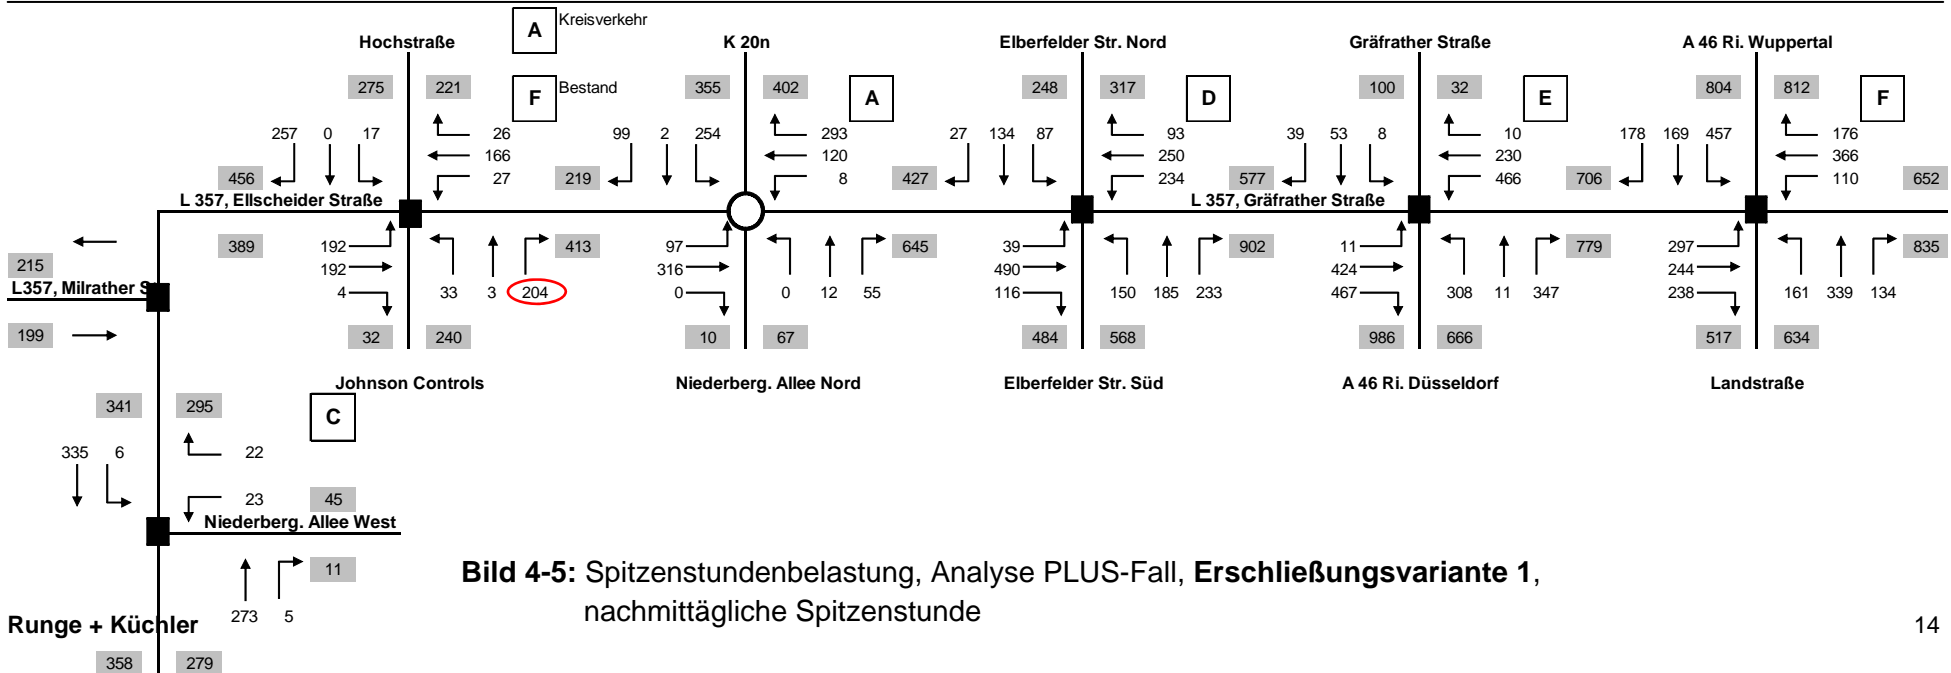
A Kreisverkehr

F Bestand

Hochstraße

275 221

257 0 17

26
166
27

456

L 357, Ellscheider Straße

389

192
192
4

33 3 204

413

32 240

Johnson Controls

K 20n

355 402

A

99 2 254

293
120
8

219

97
316
0

0 12 55

645

10 67

Niederberg. Allee Nord

Elberfelder Str. Nord

248 317

D

27 134 87

93
250
234

427

39
490
116

150 185 233

902

484 568

Elberfelder Str. Süd

Gräfrather Straße

100 32

E

39 53 8

10
230
466

577

L 357, Gräfrather Straße

11
424
467

308 11 347

779

986 666

A 46 Ri. Düsseldorf

A 46 Ri. Wuppertal

804 812

F

178 169 457

176
366
110

706

652

297
244
238

161 339 134

835

517 634

Landstraße

215

L357, Milrather S

199

341 295

C

335 6

22

23

45

Niederberg. Allee West

11

273 5

358 279

Bild 4-5: Spitzenstundenbelastung, Analyse PLUS-Fall, Erschließungsvariante 1, nachmittägliche Spitzenstunde

Runge + Küchler

14